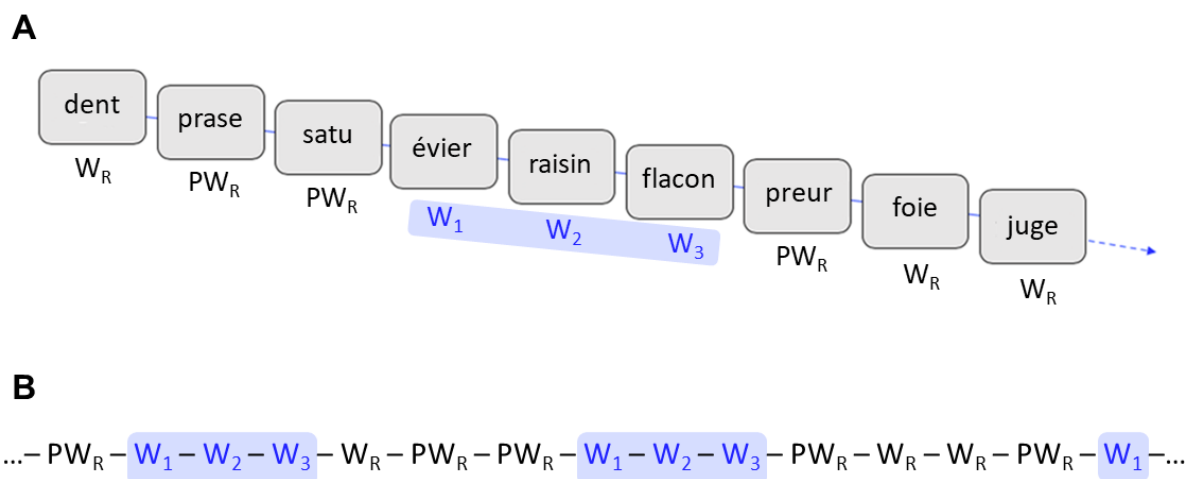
A

dent
$W_R$

prase
$PW_R$

satu
$PW_R$

évier
$W_1$

raisin
$W_2$

flacon
$W_3$

preur
$PW_R$

foie
$W_R$

juge
$W_R$

B

…– $PW_R$ – $W_1$ – $W_2$ – $W_3$ – $W_R$ – $PW_R$ – $PW_R$ – $W_1$ – $W_2$ – $W_3$ – $PW_R$ – $W_R$ – $W_R$ – $PW_R$ – $W_1$ –…